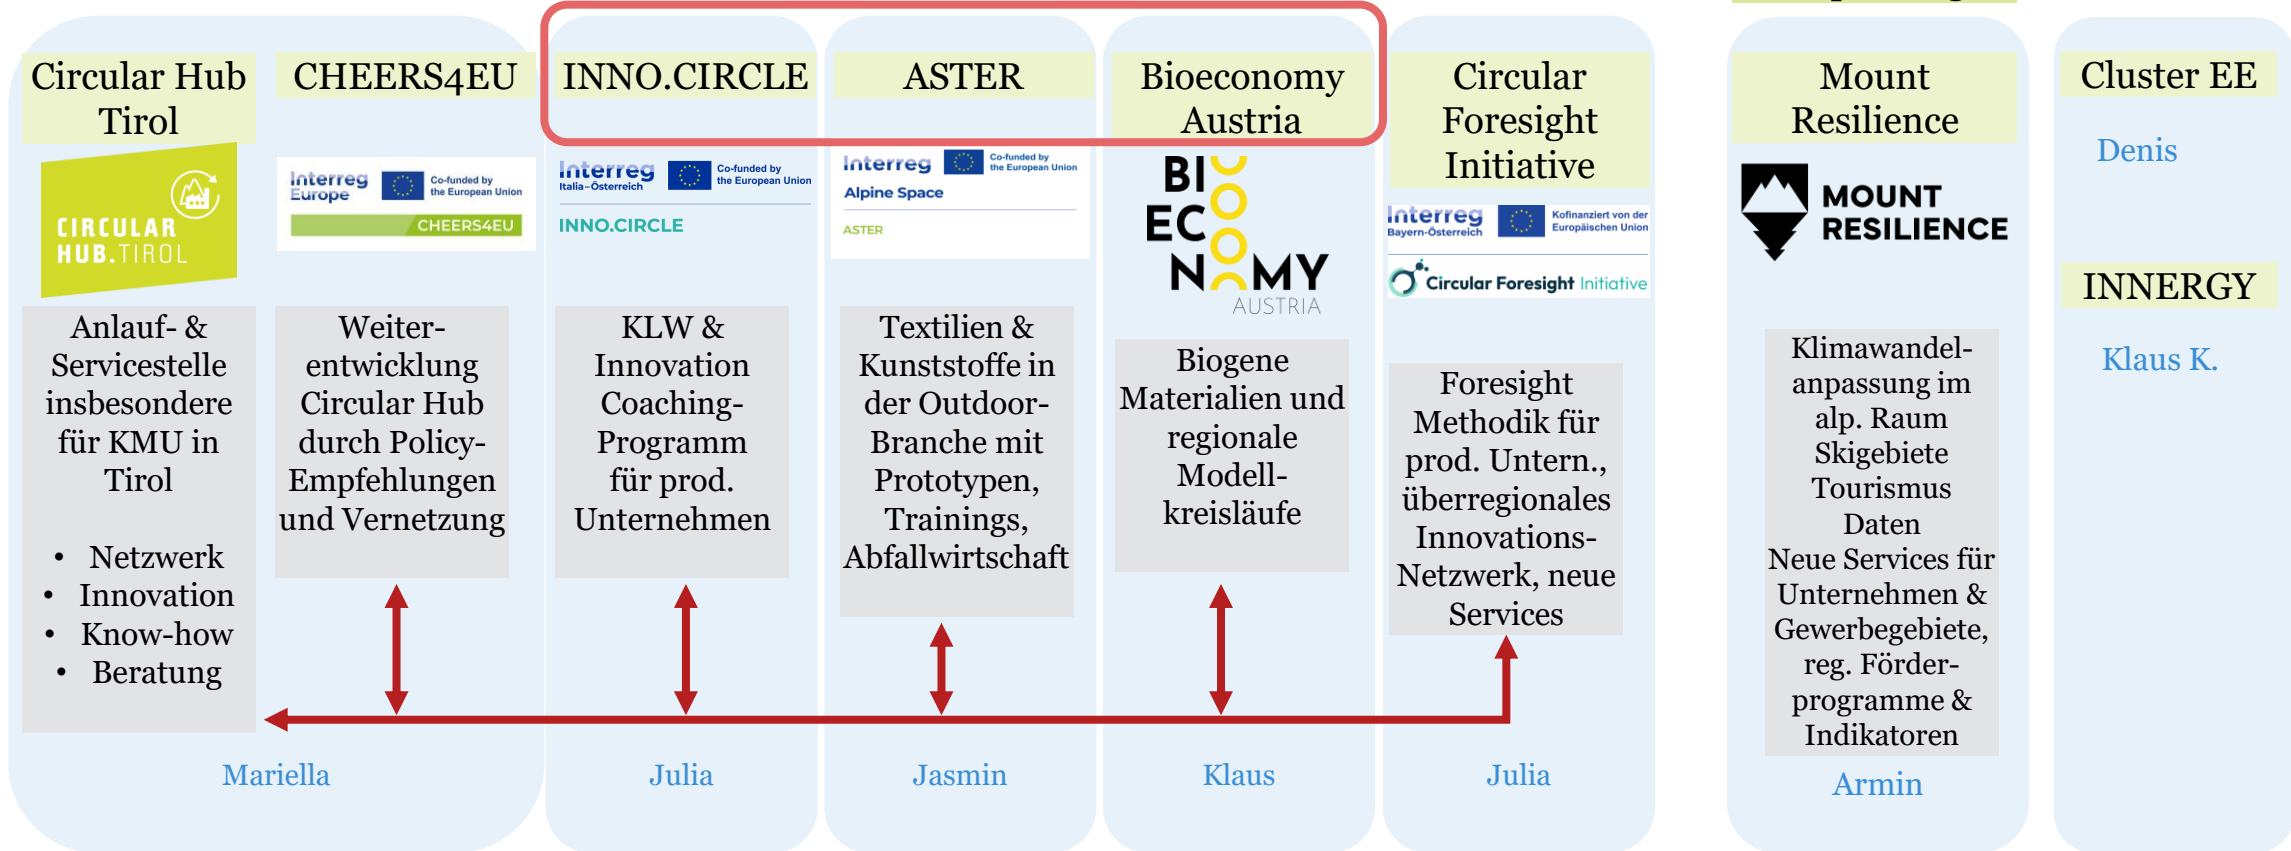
Circular Hub Tirol

CIRCULAR HUB.TIROL

Anlauf- & Servicestelle insbesondere für KMU in Tirol

- Netzwerk
- Innovation
- Know-how
- Beratung

CHEERS4EU

Interreg Europe Co-funded by the European Union CHEERS4EU

Weiterentwicklung Circular Hub durch Policy-Empfehlungen und Vernetzung

Mariella

INNO.CIRCLE

Interreg Italia–Österreich Co-funded by the European Union INNO.CIRCLE

KLW & Innovation Coaching-Programm für prod. Unternehmen

Julia

ASTER

Interreg Alpine Space Co-funded by the European Union ASTER

Textilien & Kunststoffe in der Outdoor-Branche mit Prototypen, Trainings, Abfallwirtschaft

Jasmin

Bioeconomy Austria

BIOECONOMY AUSTRIA

Biogene Materialien und regionale Modellkreisläufe

Klaus

Circular Foresight Initiative

Interreg Bayern-Österreich Kofinanziert von der Europäischen Union

Circular Foresight Initiative

Foresight Methodik für prod. Untern., überregionales Innovations-Netzwerk, neue Services

Julia

Mount Resilience

MOUNT RESILIENCE

Klimawandelanpassung im alp. Raum Skigebiete Tourismus Daten Neue Services für Unternehmen & Gewerbegebiete, reg. Förderprogramme & Indikatoren

Armin

Cluster EE

Denis

INNERGY

Klaus K.